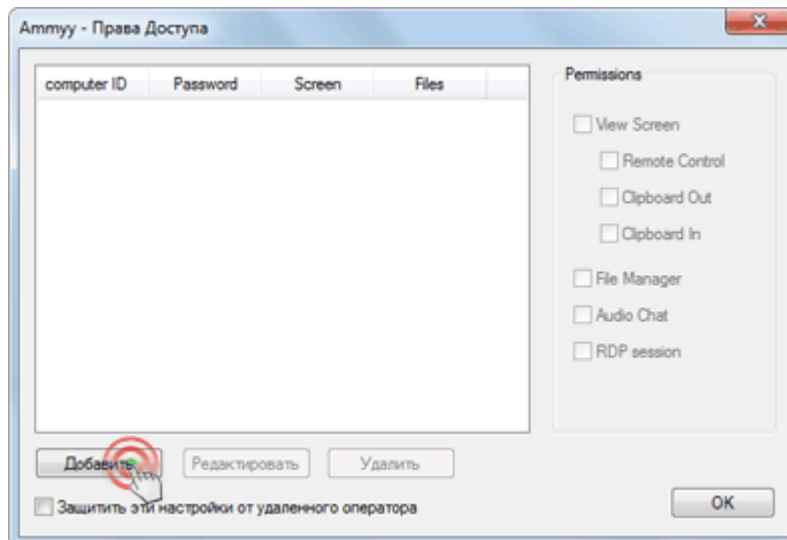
Ammyy - Права Доступа

| computer ID | Password | Screen | Files |
|---|---|---|---|

Permissions

View Screen

Remote Control

Clipboard Out

Clipboard In

File Manager

Audio Chat

RDP session

Добавить

Редактировать

Удалить

Защитить эти настройки от удаленного оператора

OK